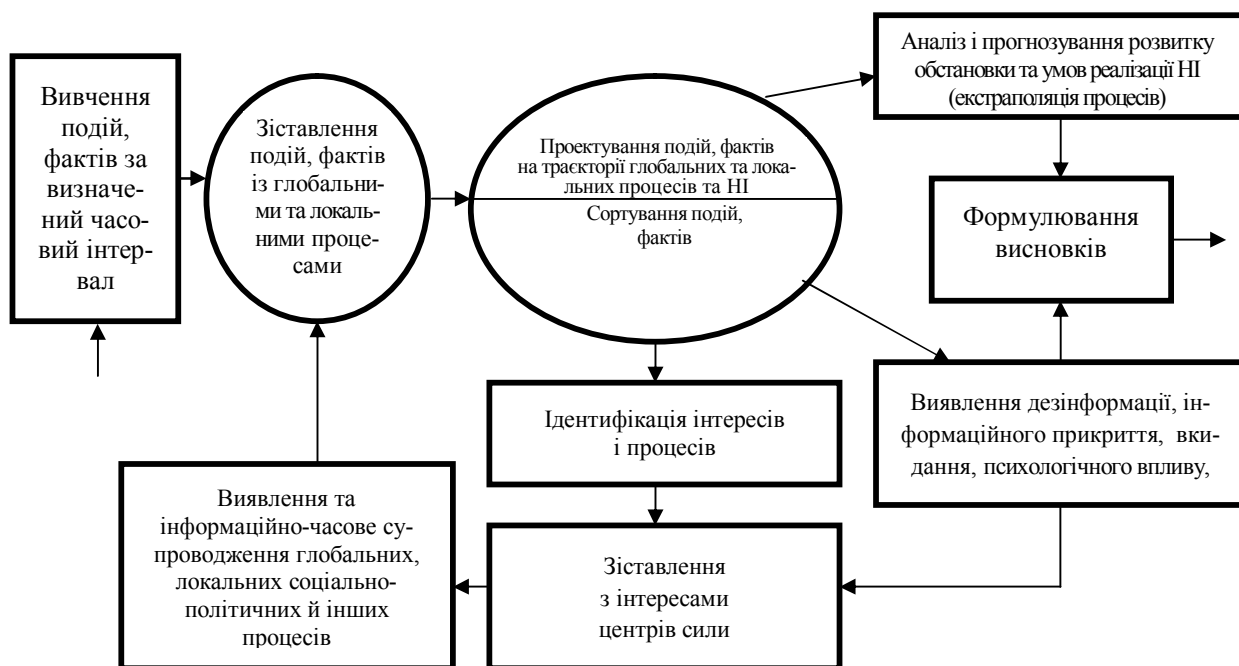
Вивчення подій, фактів за визначений часовий інтервал

Зіставлення подій, фактів із глобальними та локальними процесами

Проектування подій, фактів на траєкторії глобальних та локальних процесів та НІ

Сортування подій, фактів

Аналіз і прогнозування розвитку обстановки та умов реалізації НІ (екстраполяція процесів)

Формулювання висновків

Виявлення дезінформації, інформаційного прикриття, вкидання, психологічного впливу,

Ідентифікація інтересів і процесів

Зіставлення з інтересами центрів сили

Виявлення та інформаційно-часове супроводження глобальних, локальних соціально-політичних й інших процесів